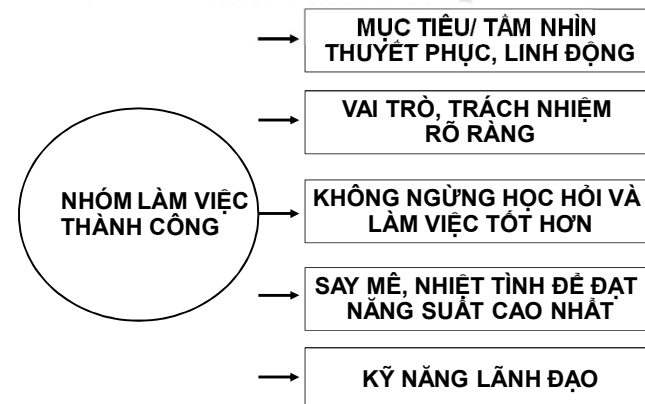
NHÓM LÀM VIỆC THÀNH CÔNG

MỤC TIÊU/ TẦM NHÌN THUYẾT PHỤC, LINH ĐỘNG

VAI TRÒ, TRÁCH NHIỆM RÕ RÀNG

KHÔNG NGỪNG HỌC HỎI VÀ LÀM VIỆC TỐT HƠN

SAY MÊ, NHIỆT TÌNH ĐỂ ĐẠT NĂNG SUẤT CAO NHẤT

KỸ NĂNG LÃNH ĐẠO